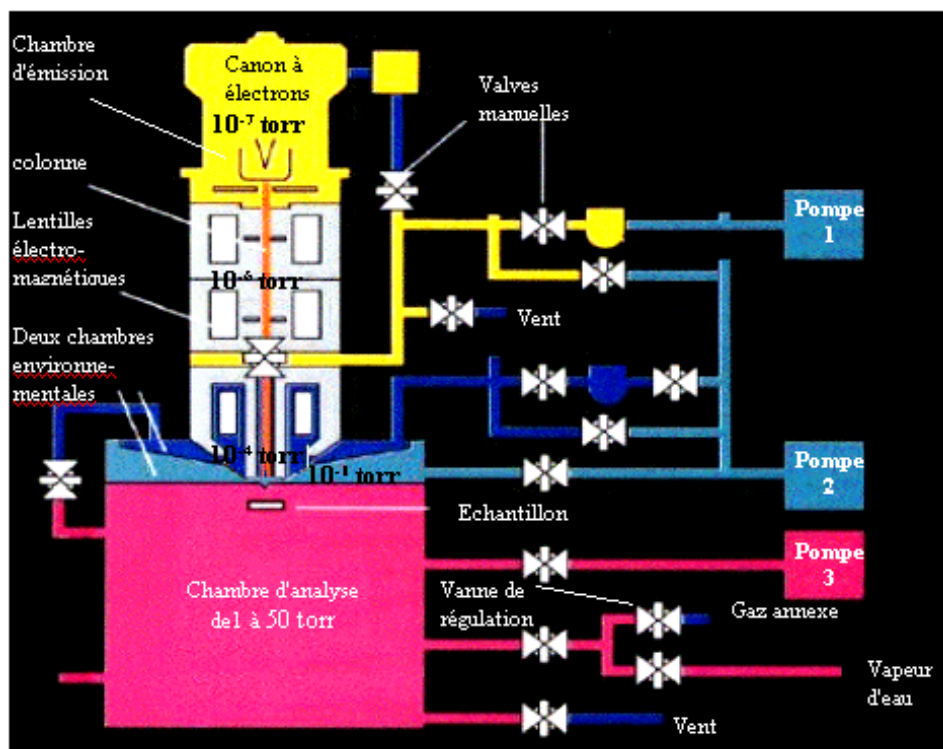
Chambre d'émission

Canon à électrons

$10^{-7}$ torr

Valves manuelles

colonne

Lentilles électro-magnétiques

$10^{-6}$ torr

Pompe 1

Vent

Deux chambres environne-mentales

$10^{-4}$ torr

$10^{-1}$ torr

Pompe 2

Echantillon

Pompe 3

Chambre d'analyse de1 à 50 torr

Vanne de régulation

Gaz annexe

Vapeur d'eau

Vent